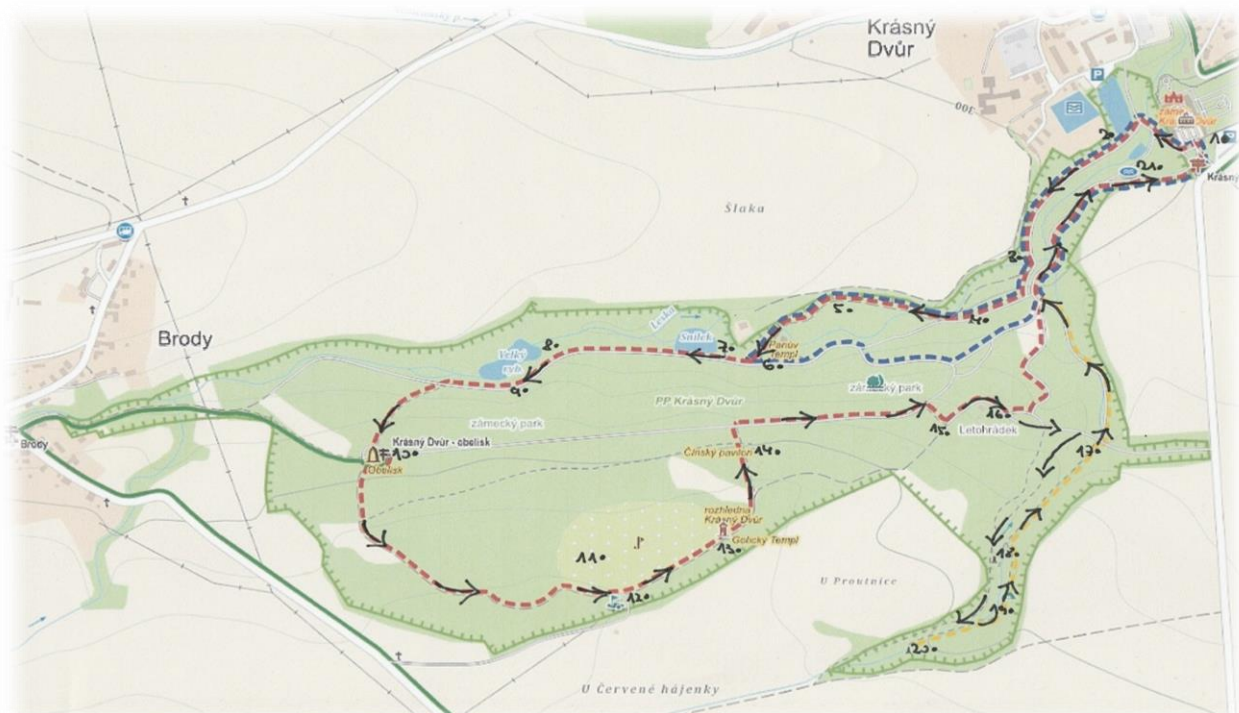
Krásný Dvůr

300

Zámek Krásný Dvůr

1.

2.

21.

Krásný

Šlaka

Brody

Brody

Leska

Velký rybník

Sníček

7.

8.

9.

Panův Templ

6.

5.

4.

3.

zámecký park

PP Krásný Dvůr

zámecký park

Krásný Dvůr - obelisk

Obelisk

10.

Čínský pavilon

14.

15.

16.

Letohrádek

17.

rozhledna Krásný Dvůr

Gotický Templ

13.

11.

12.

U Prounice

18.

19.

20.

U Červené hájenky